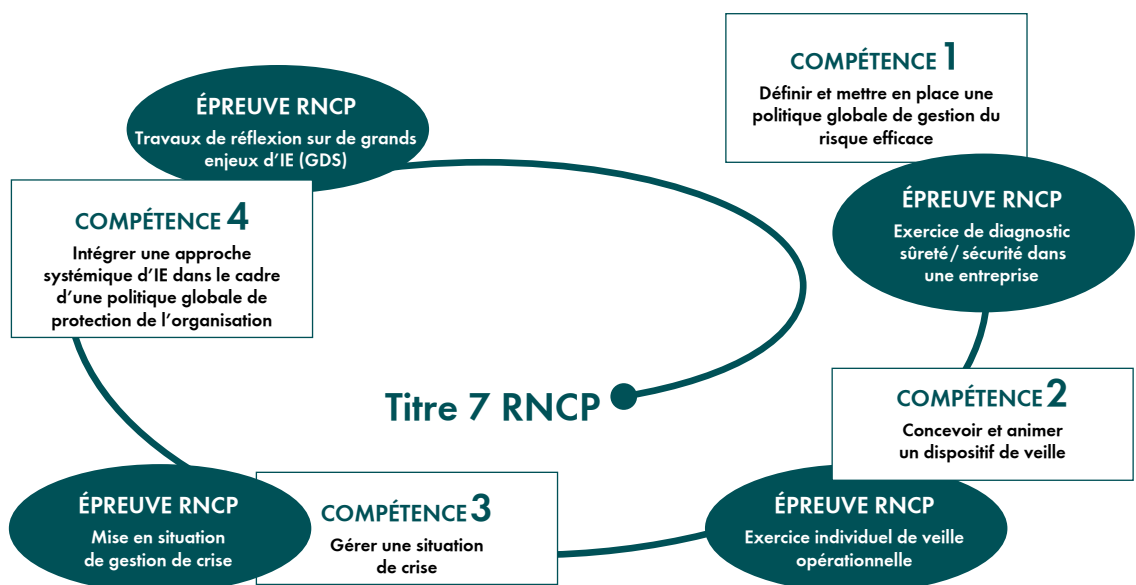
COMPÉTENCE 1
Définir et mettre en place une politique globale de gestion du risque efficace

ÉPREUVE RNCP
Exercice de diagnostic sûreté / sécurité dans une entreprise

COMPÉTENCE 2
Concevoir et animer un dispositif de veille

ÉPREUVE RNCP
Exercice individuel de veille opérationnelle

COMPÉTENCE 3
Gérer une situation de crise

ÉPREUVE RNCP
Mise en situation de gestion de crise

COMPÉTENCE 4
Intégrer une approche systémique d'IE dans le cadre d'une politique globale de protection de l'organisation

ÉPREUVE RNCP
Travaux de réflexion sur de grands enjeux d'IE (GDS)

Titre 7 RNCP